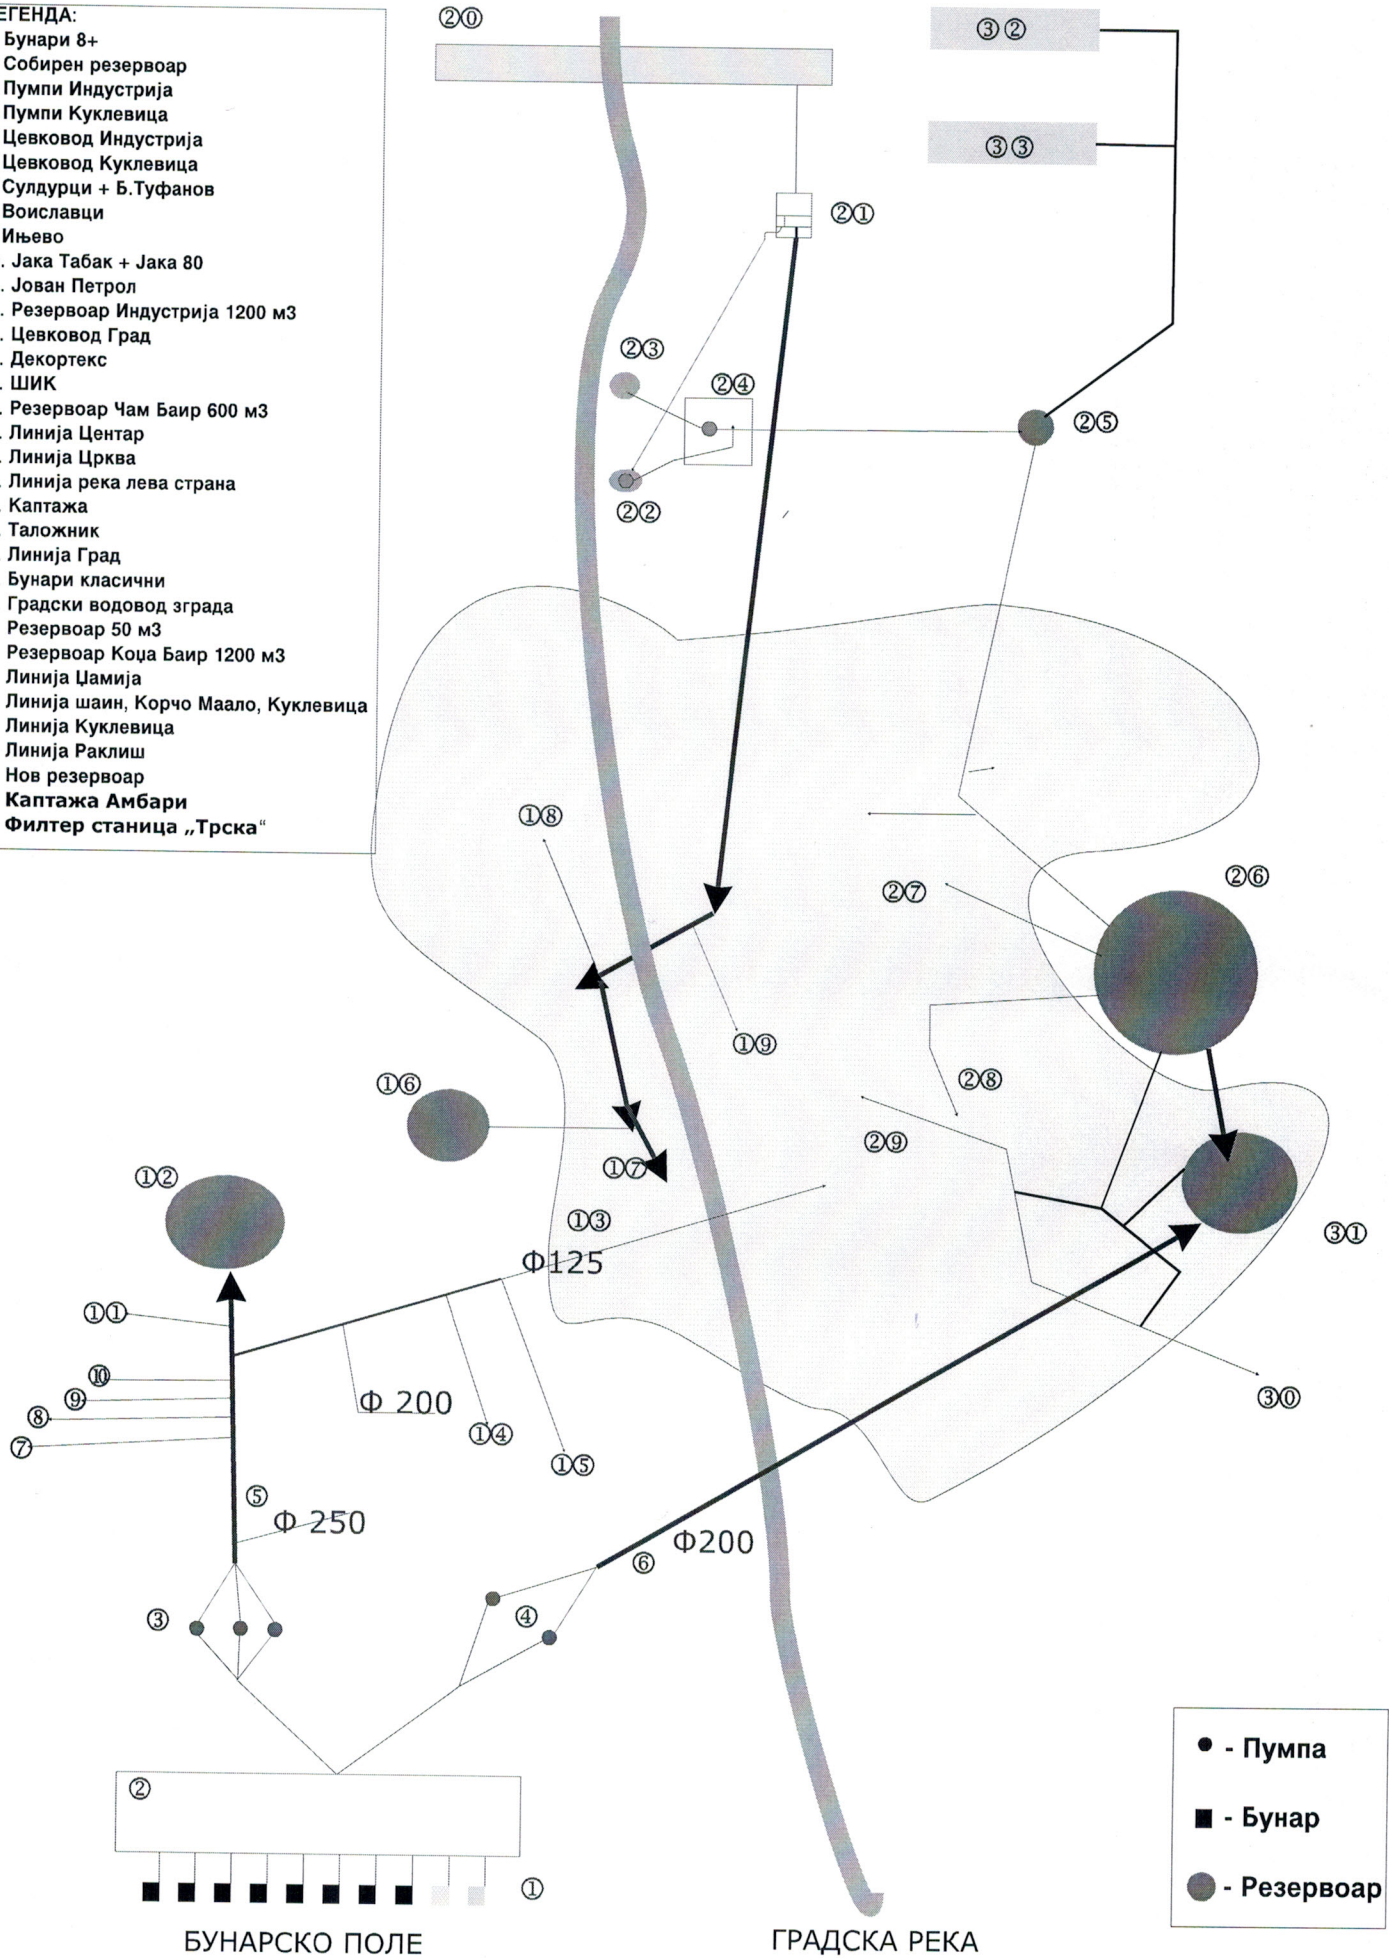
ЕГЕНДА:
Бунари 8+
Собирен резервоар
Пумпи Индустрија
Пумпи Куклевица
Цевковод Индустрија
Цевковод Куклевица
Сулдурци + Б.Туфанов
Воиславци
Ињево
. Јака Табак + Јака 80
. Јован Петрол
. Резервоар Индустрија 1200 м3
. Цевковод Град
. Декортекс
. ШИК
. Резервоар Чам Баир 600 м3
. Линија Центар
. Линија Црква
. Линија река лева страна
. Каптажа
Таложник
Линија Град
Бунари класични
Градски водовод зграда
Резервоар 50 м3
Резервоар Коџа Баир 1200 м3
Линија Џамија
Линија шаин, Корчо Маало, Куклевица
Линија Куклевица
Линија Раклиш
Нов резервоар
Каптажа Амбари
Филтер станица „Трска“

②⓪ ③② ③③ ②① ②③ ②④ ②⑤ ②② ①⑧ ②⑦ ②⑥ ①⑨ ①⑥ ②⑧ ②⑨ ①② ①⑦ ①③ ③① Ф125 ①① ⑩ ⑨ ⑧ ⑦ Ф 200 ①④ ①⑤ ③⓪ ⑤ Ф 250 Ф200 ⑥ ③ ④ ② ①

• - Пумпа
■ - Бунар
- Резервоар

БУНАРСКО ПОЛЕ
ГРАДСКА РЕКА